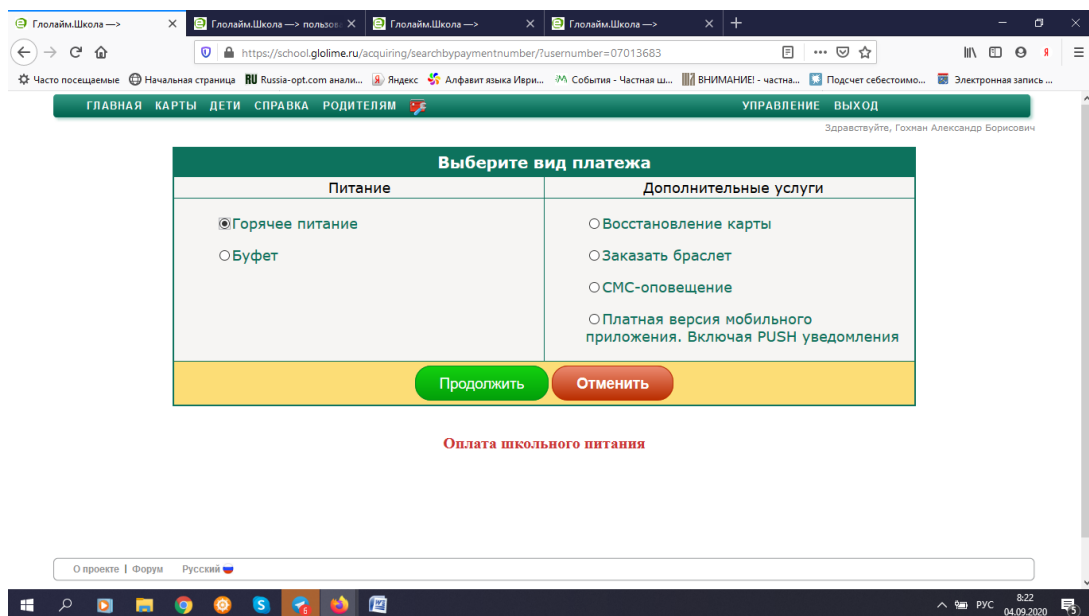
Глолайм.Школа —> ×
Глолайм.Школа —> пользов ×
Глолайм.Школа —> ×
Глолайм.Школа —> ×
+

https://school.glolime.ru/acquiring/searchbypaymentnumber/?usernumber=07013683

Часто посещаемые | Начальная страница | RU Russia-opt.com анали... | Яндекс | Алфавит языка Иври... | События - Частная ш... | ВНИМАНИЕ! - частна... | Подсчет себестоимо... | Электронная запись ...

ГЛАВНАЯ КАРТЫ ДЕТИ СПРАВКА РОДИТЕЛЯМ УПРАВЛЕНИЕ ВЫХОД

Здравствуйте, Гохман Александр Борисович

Выберите вид платежа

| Питание | Дополнительные услуги |
|---|---|
| Горячее питание<br>Буфет | Восстановление карты<br>Заказать браслет<br>СМС-оповещение<br>Платная версия мобильного приложения. Включая PUSH уведомления |

Продолжить Отменить

Оплата школьного питания

О проекте | Форум Русский

РУС 8:22 04.09.2020